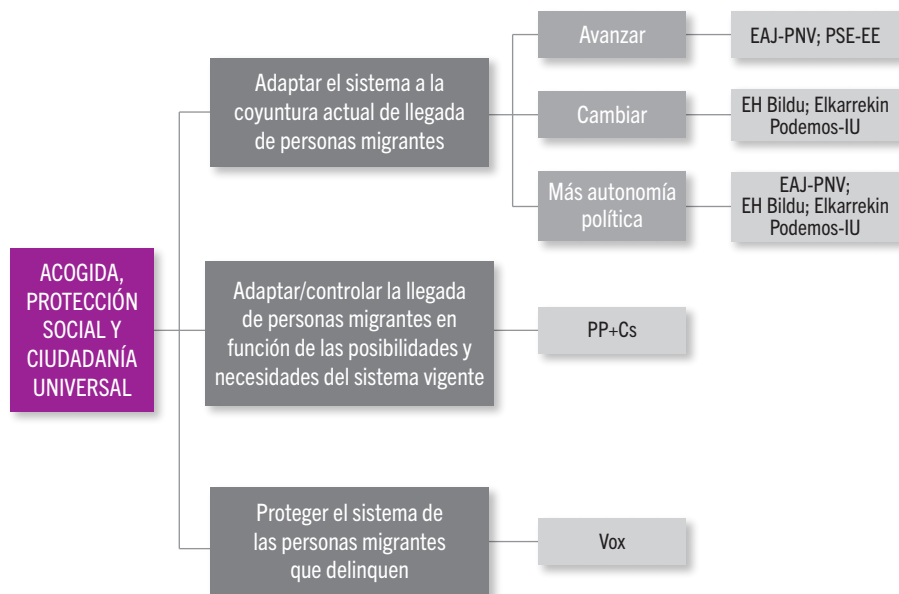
ACOGIDA, PROTECCIÓN SOCIAL Y CIUDADANÍA UNIVERSAL

Adaptar el sistema a la coyuntura actual de llegada de personas migrantes

Avanzar

EAJ-PNV; PSE-EE

Cambiar

EH Bildu; Elkarrekin Podemos-IU

Más autonomía política

EAJ-PNV; EH Bildu; Elkarrekin Podemos-IU

Adaptar/controlar la llegada de personas migrantes en función de las posibilidades y necesidades del sistema vigente

PP+Cs

Proteger el sistema de las personas migrantes que delinquen

Vox